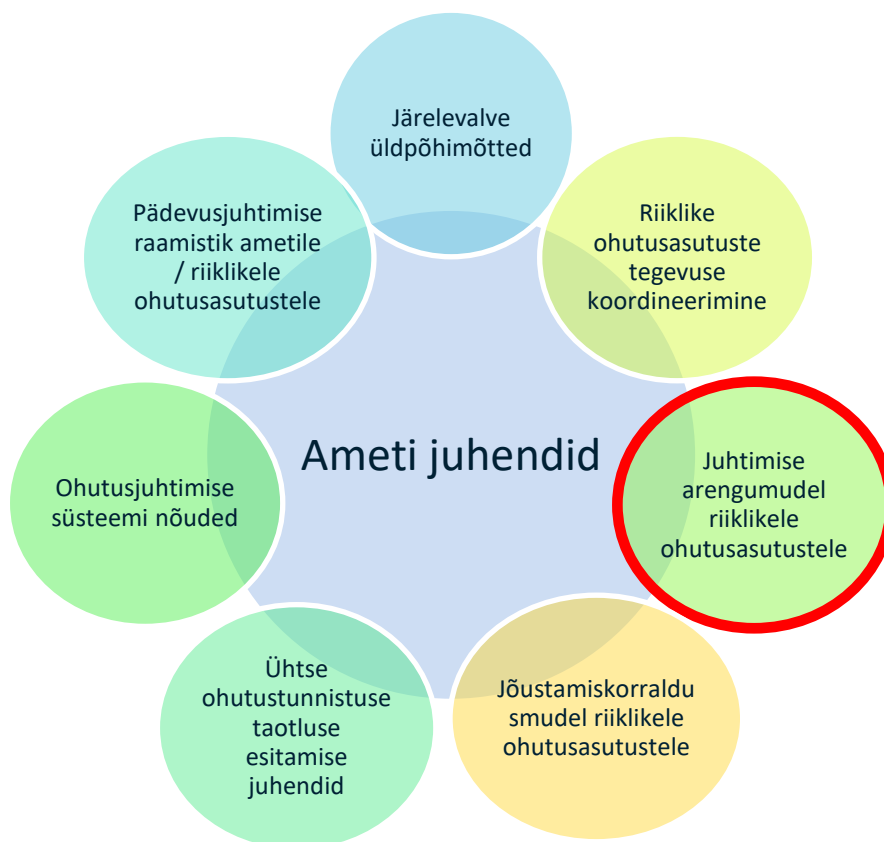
Järelevalve üldpõhimõtted

Riiklike ohutusasutuste tegevuse koordineerimine

Juhtimise arengumudel riiklikele ohutusasutustele

Jõustamiskorraldusmudel riiklikele ohutusasutustele

Ühtse ohutustunnistuse taotluse esitamise juhendid

Ohutusjuhtimise süsteemi nõuded

Pädevusjuhtimise raamistik ametile / riiklikele ohutusasutustele

Ameti juhendid